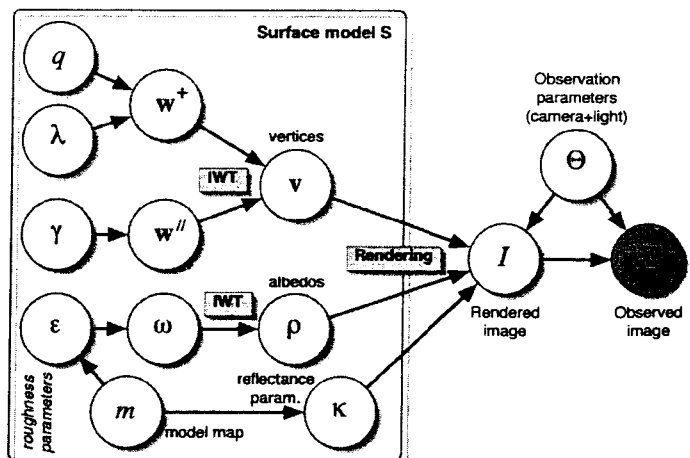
Surface model S

$q$

$\lambda$

$\mathbf{w}^+$

vertices

IWT

$\mathbf{v}$

$\gamma$

$\mathbf{w}^{//}$

Observation parameters (camera+light)

$\Theta$

Rendering

$I$

albedos

IWT

$\varepsilon$

$\omega$

$\rho$

Rendered image

Observed image

roughness parameters

$m$

reflectance param.

$\kappa$

model map